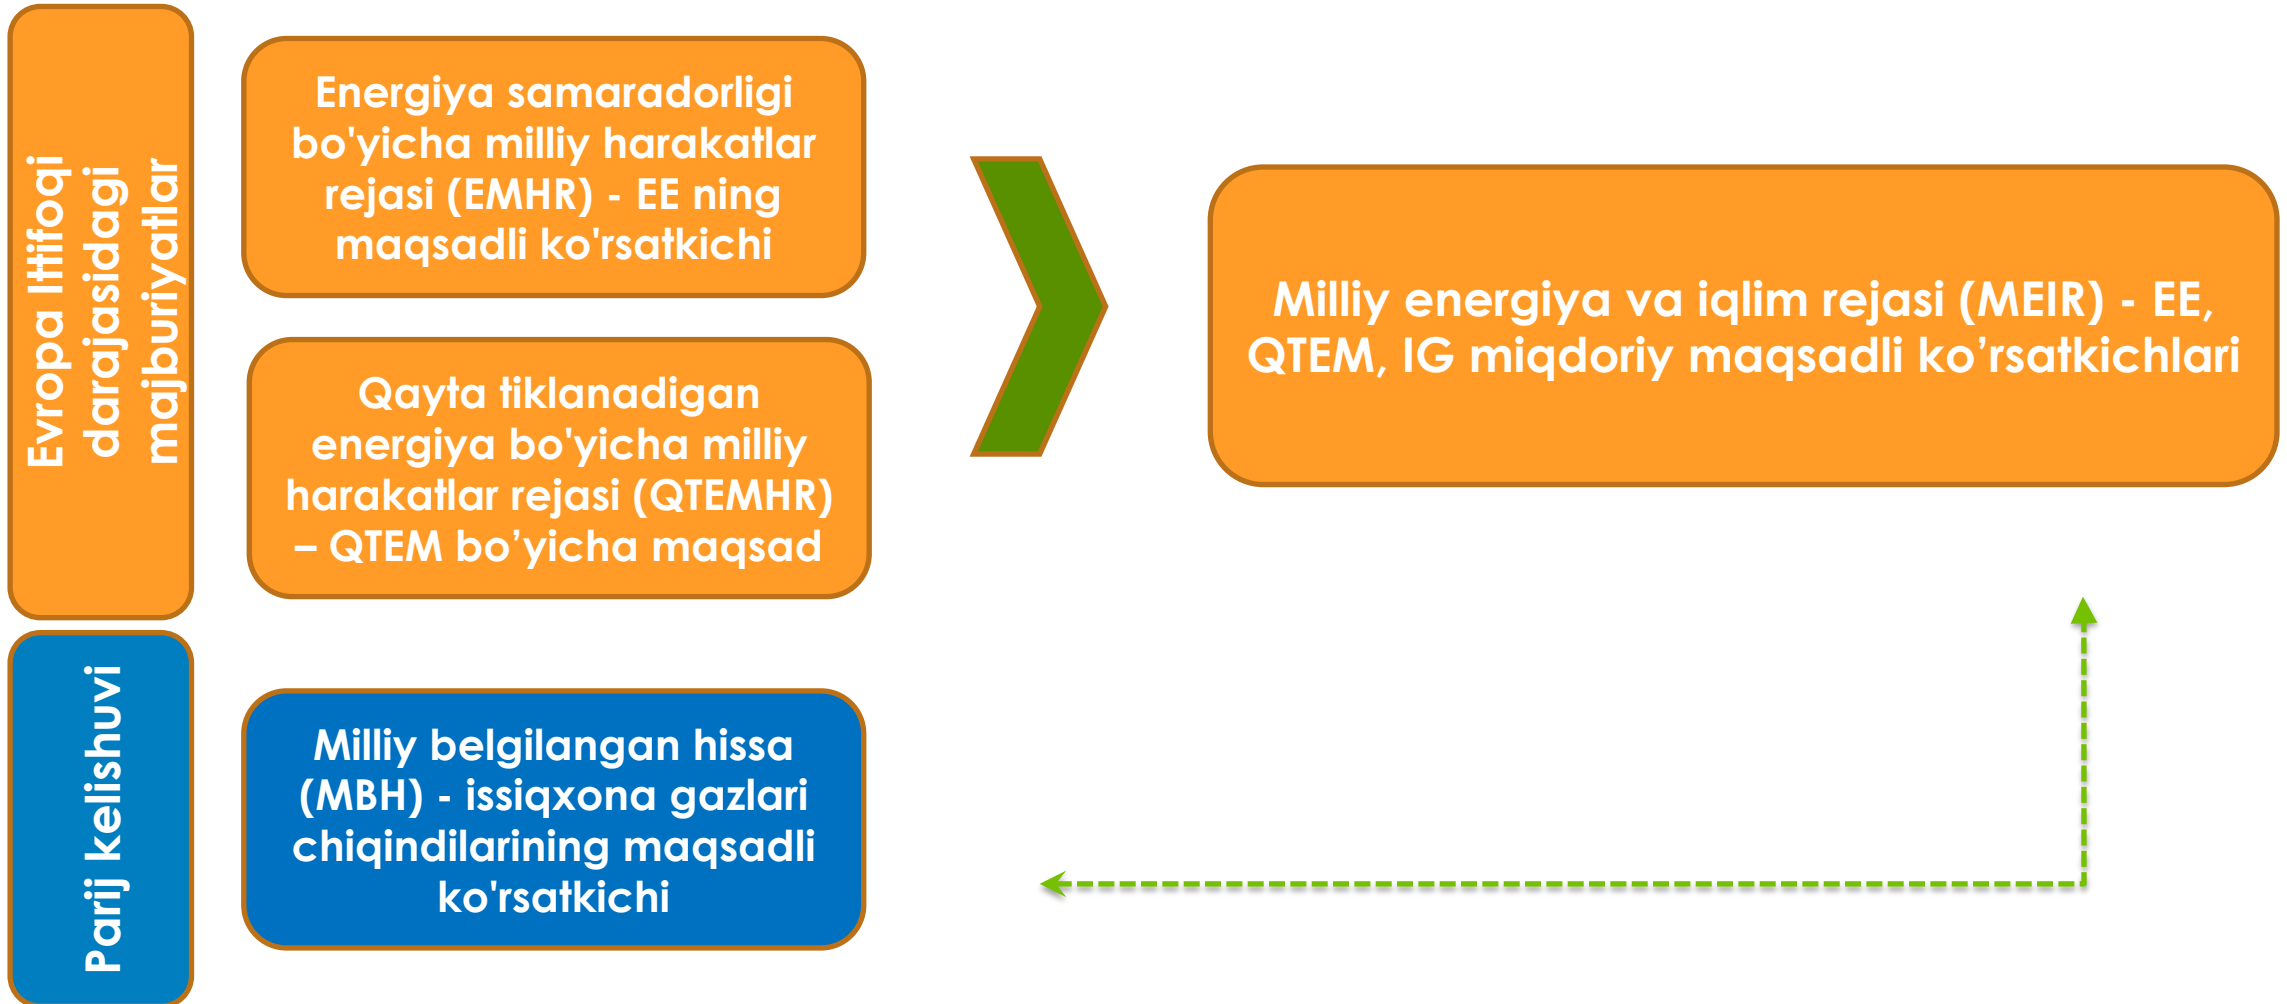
Evropa Ittifoqi darajasidagi majburiyatlar

Energiya samaradorligi bo'yicha milliy harakatlar rejasi (EMHR) - EE ning maqsadli ko'rsatkichi

Qayta tiklanadigan energiya bo'yicha milliy harakatlar rejasi (QTEMHR) – QTEM bo’yicha maqsad

Milliy energiya va iqlim rejasi (MEIR) - EE, QTEM, IG miqdoriy maqsadli ko’rsatkichlari

Parij kelishuvi

Milliy belgilangan hissa (MBH) - issiqxona gazlari chiqindilarining maqsadli ko'rsatkichi